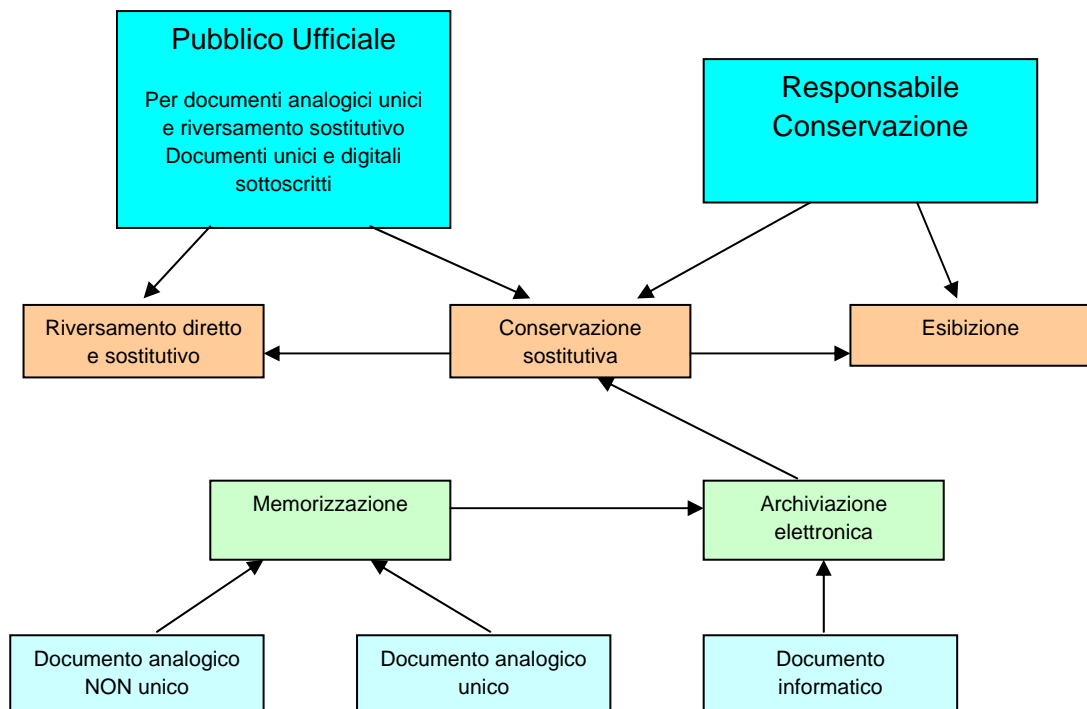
Pubblico Ufficiale

Per documenti analogici unici e riversamento sostitutivo Documenti unici e digitali sottoscritti

Responsabile Conservazione

Riversamento diretto e sostitutivo

Conservazione sostitutiva

Esibizione

Memorizzazione

Archiviazione elettronica

Documento analogico NON unico

Documento analogico unico

Documento informatico